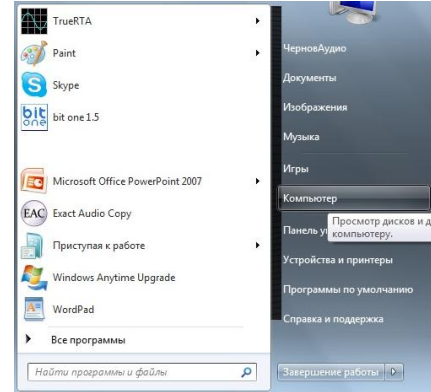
TrueRTA
Paint
Skype
bit one
bit one 1.5
Microsoft Office PowerPoint 2007
EAC Exact Audio Copy
Приступая к работе
Windows Anytime Upgrade
WordPad
Все программы
Найти программы и файлы

ЧерновАудио
Документы
Изображения
Музыка
Игры
Компьютер
Панель у
Просмотр дисков и д компьютеру.
Устройства и принтеры
Программы по умолчанию
Справка и поддержка
Завершение работы